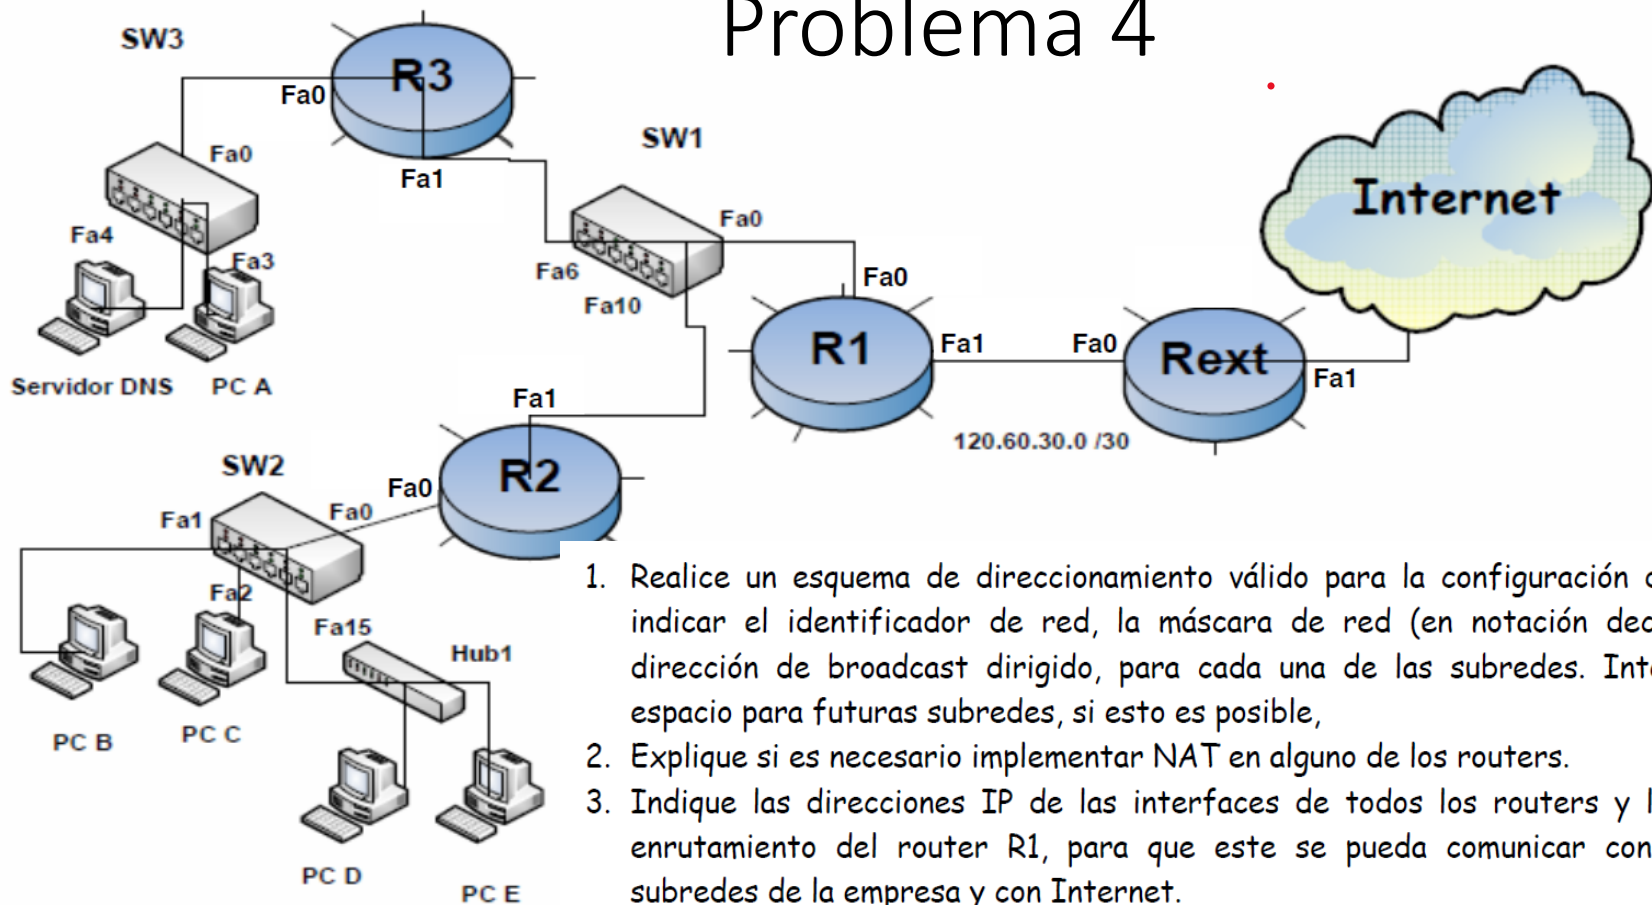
Problema 4

SW3
R3
Fa0
Fa0
Fa1
SW1
Fa4
Fa3
Fa0
Fa6
Fa10
Fa0
Internet
Servidor DNS
PC A
R1
Fa1
Fa0
Rext
Fa1
Fa1
120.60.30.0 /30
SW2
R2
Fa0
Fa1
Fa0
Fa2
Fa15
Hub1
PC B
PC C
PC D
PC E

1. Realice un esquema de direccionamiento válido para la configuración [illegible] indicar el identificador de red, la máscara de red (en notación dec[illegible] dirección de broadcast dirigido, para cada una de las subredes. Int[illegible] espacio para futuras subredes, si esto es posible,
2. Explique si es necesario implementar NAT en alguno de los routers.
3. Indique las direcciones IP de las interfaces de todos los routers y l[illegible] enrutamiento del router R1, para que este se pueda comunicar con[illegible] subredes de la empresa y con Internet.